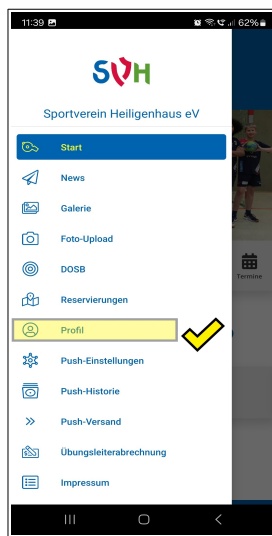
11:39

62%

SVH

Sportverein Heiligenhaus eV

Start

News

Galerie

Foto-Upload

DOSB

Reservierungen

Profil

Push-Einstellungen

Push-Historie

Push-Versand

Übungsleiterabrechnung

Impressum

Termine